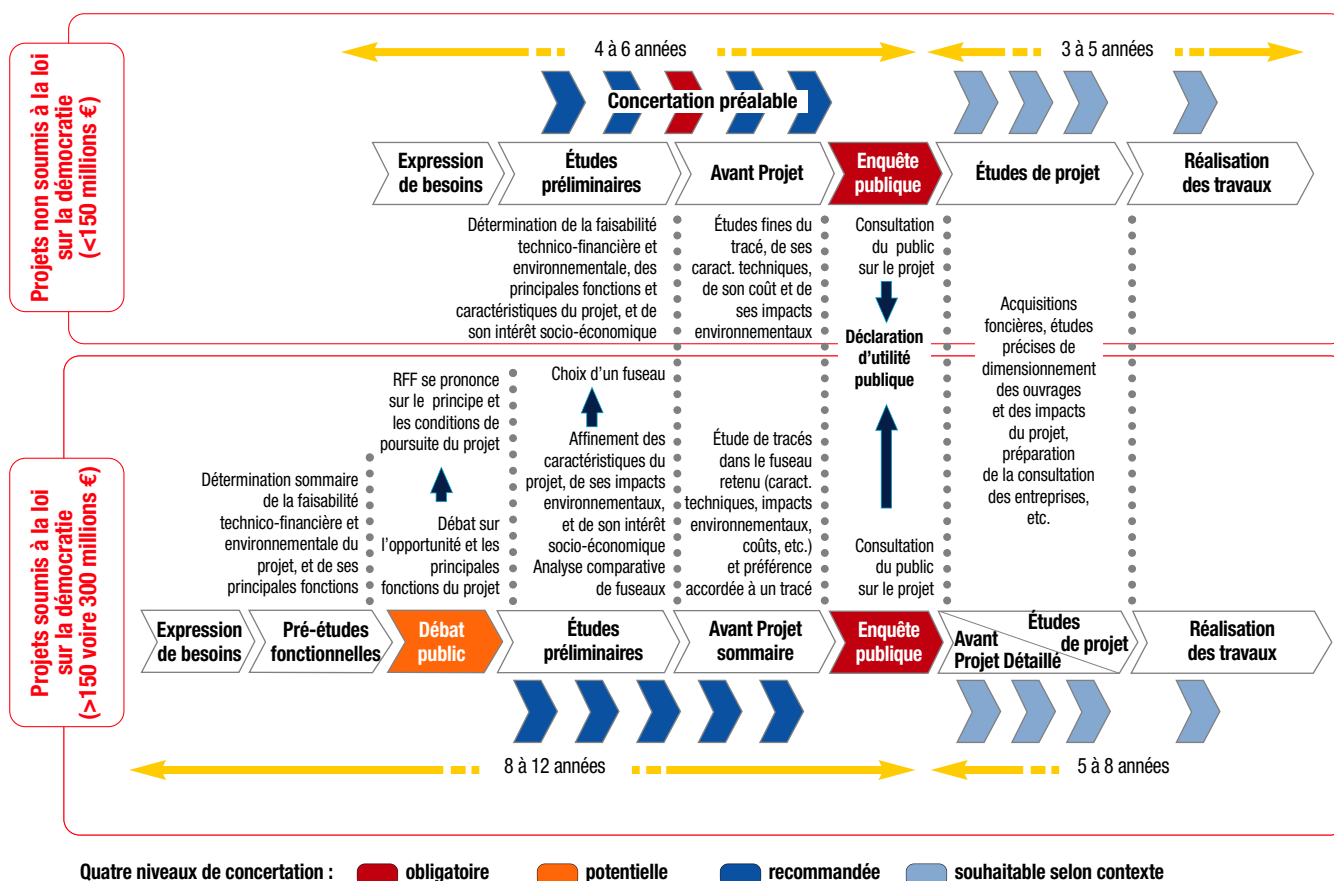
Projets non soumis à la loi sur la démocratie (<150 millions €)

4 à 6 années

3 à 5 années

Concertation préalable

Expression de besoins

Études préliminaires

Avant Projet

Enquête publique

Études de projet

Réalisation des travaux

Détermination de la faisabilité technico-financière et environnementale, des principales fonctions et caractéristiques du projet, et de son intérêt socio-économique

Études fines du tracé, de ses caract. techniques, de son coût et de ses impacts environnementaux

Consultation du public sur le projet

Déclaration d'utilité publique

Acquisitions foncières, études précises de dimensionnement des ouvrages et des impacts du projet, préparation de la consultation des entreprises, etc.

Projets soumis à la loi sur la démocratie (>150 voire 300 millions €)

Détermination sommaire de la faisabilité technico-financière et environnementale du projet, et de ses principales fonctions

RFF se prononce sur le principe et les conditions de poursuite du projet

Débat sur l'opportunité et les principales fonctions du projet

Choix d'un fuseau

Affinement des caractéristiques du projet, de ses impacts environnementaux, et de son intérêt socio-économique Analyse comparative de fuseaux

Étude de tracés dans le fuseau retenu (caract. techniques, impacts environnementaux, coûts, etc.) et préférence accordée à un tracé

Consultation du public sur le projet

Expression de besoins

Pré-études fonctionnelles

Débat public

Études préliminaires

Avant Projet sommaire

Enquête publique

Avant Projet Détaillé

Études de projet

Réalisation des travaux

8 à 12 années

5 à 8 années

Quatre niveaux de concertation : obligatoire potentielle recommandée souhaitable selon contexte